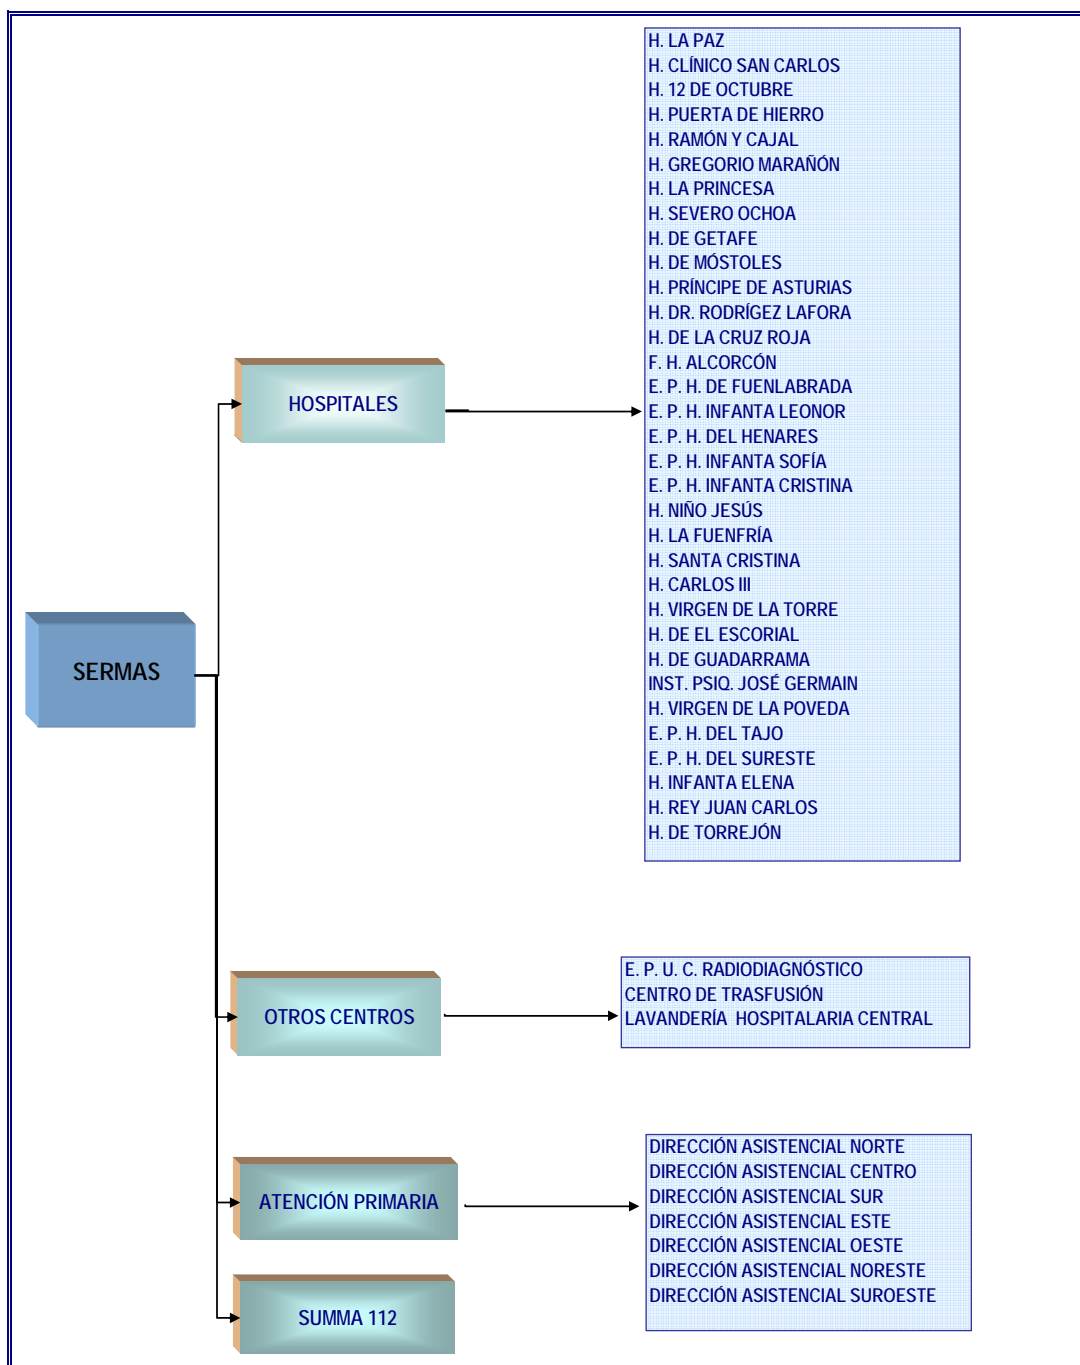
SERMAS

HOSPITALES

H. LA PAZ
H. CLÍNICO SAN CARLOS
H. 12 DE OCTUBRE
H. PUERTA DE HIERRO
H. RAMÓN Y CAJAL
H. GREGORIO MARAÑÓN
H. LA PRINCESA
H. SEVERO OCHOA
H. DE GETAFE
H. DE MÓSTOLES
H. PRÍNCIPE DE ASTURIAS
H. DR. RODRÍGEZ LAFORA
H. DE LA CRUZ ROJA
F. H. ALCORCÓN
E. P. H. DE FUENLABRADA
E. P. H. INFANTA LEONOR
E. P. H. DEL HENARES
E. P. H. INFANTA SOFÍA
E. P. H. INFANTA CRISTINA
H. NIÑO JESÚS
H. LA FUENFRÍA
H. SANTA CRISTINA
H. CARLOS III
H. VIRGEN DE LA TORRE
H. DE EL ESCORIAL
H. DE GUADARRAMA
INST. PSIQ. JOSÉ GERMAIN
H. VIRGEN DE LA POVEDA
E. P. H. DEL TAJO
E. P. H. DEL SURESTE
H. INFANTA ELENA
H. REY JUAN CARLOS
H. DE TORREJÓN

OTROS CENTROS

E. P. U. C. RADIODIAGNÓSTICO
CENTRO DE TRASFUSIÓN
LAVANDERÍA HOSPITALARIA CENTRAL

ATENCIÓN PRIMARIA

DIRECCIÓN ASISTENCIAL NORTE
DIRECCIÓN ASISTENCIAL CENTRO
DIRECCIÓN ASISTENCIAL SUR
DIRECCIÓN ASISTENCIAL ESTE
DIRECCIÓN ASISTENCIAL OESTE
DIRECCIÓN ASISTENCIAL NORESTE
DIRECCIÓN ASISTENCIAL SUROESTE

SUMMA 112